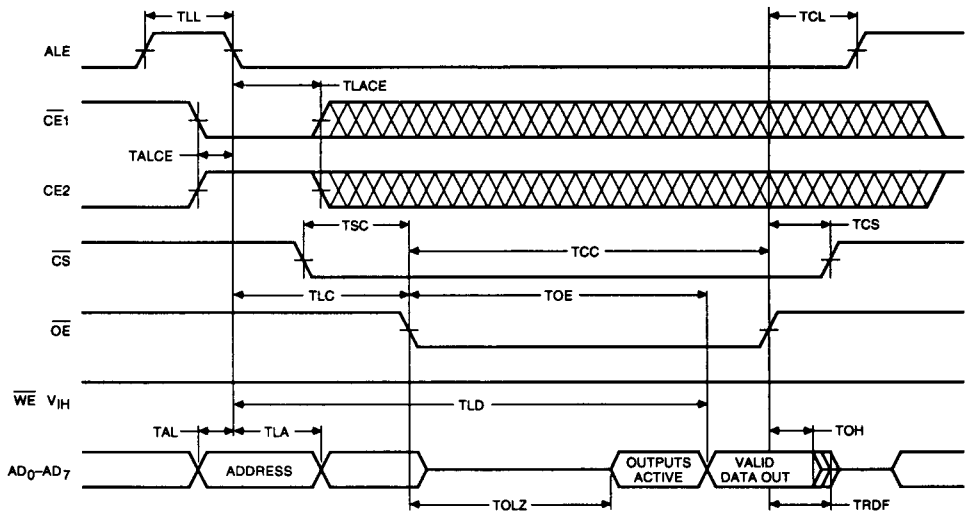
TLL

TCL

ALE

TLACE

$\overline{CE}1$

TALCE

CE2

TSC

TCS

$\overline{CS}$

TCC

TLC

TOE

$\overline{OE}$

$\overline{WE}$ $V_{IH}$

TLD

TAL

TLA

TOH

$AD_0$–$AD_7$

ADDRESS

OUTPUTS ACTIVE

VALID DATA OUT

TOLZ

TRDF